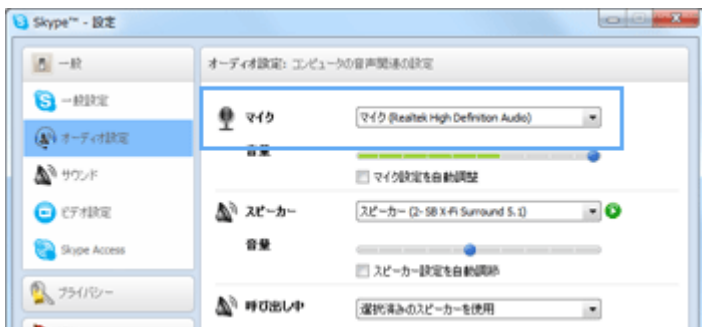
Skype™ - 設定

一般

一般設定

オーディオ設定

サウンド

ビデオ設定

Skype Access

プライバシー

オーディオ設定: コンピュータの音声関連の設定

マイク

マイク (Realtek High Definition Audio)

音量

マイク設定を自動調整

スピーカー

スピーカー (2- SB X-Fi Surround 5.1)

音量

スピーカー設定を自動調整

呼び出し中

選択済みのスピーカーを使用